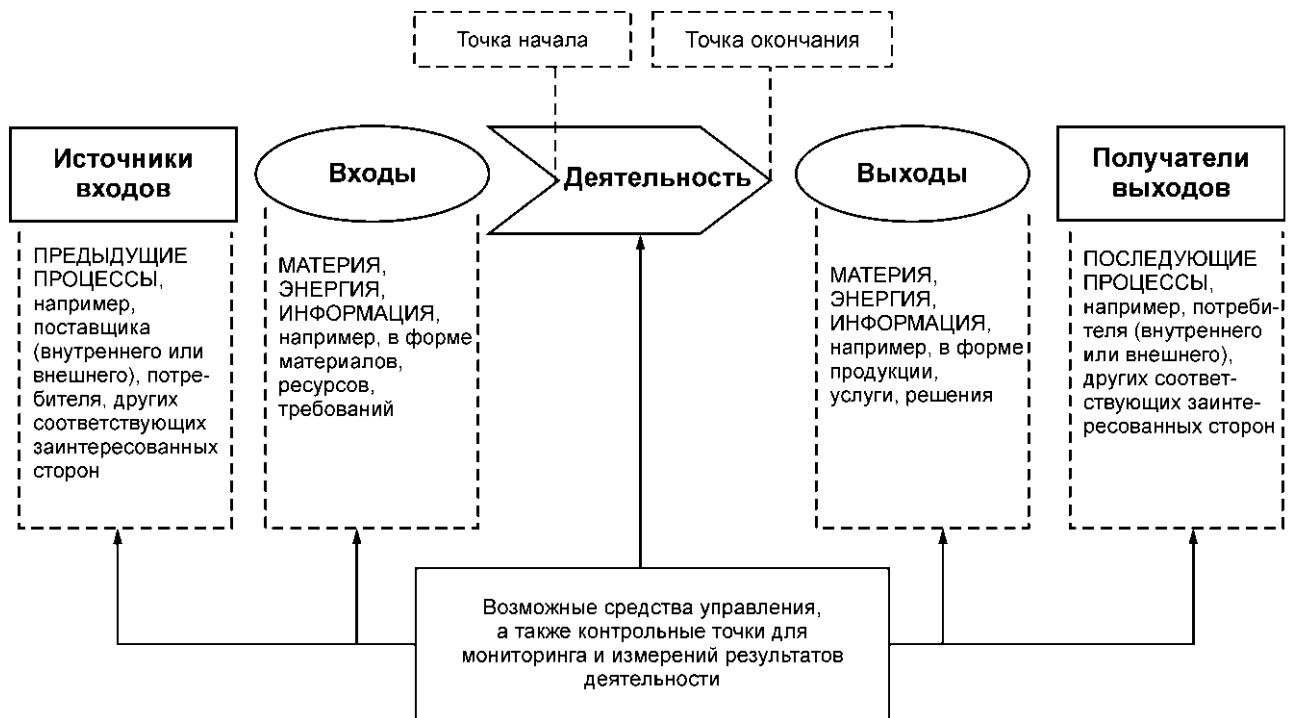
Точка начала

Точка окончания

Источники входов

ПРЕДЫДУЩИЕ ПРОЦЕССЫ, например, поставщика (внутреннего или внешнего), потребителя, других соответствующих заинтересованных сторон

Входы

МАТЕРИЯ, ЭНЕРГИЯ, ИНФОРМАЦИЯ, например, в форме материалов, ресурсов, требований

Деятельность

Выходы

МАТЕРИЯ, ЭНЕРГИЯ, ИНФОРМАЦИЯ, например, в форме продукции, услуги, решения

Получатели выходов

ПОСЛЕДУЮЩИЕ ПРОЦЕССЫ, например, потребителя (внутреннего или внешнего), других соответствующих заинтересованных сторон

Возможные средства управления, а также контрольные точки для мониторинга и измерений результатов деятельности